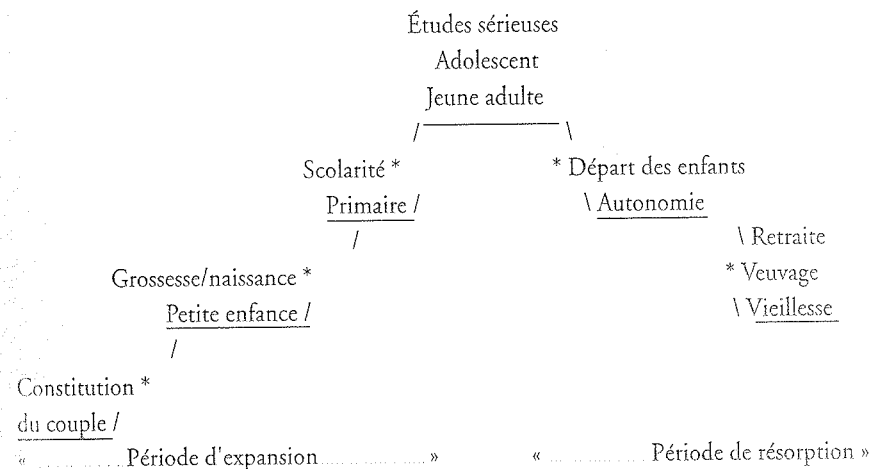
Études sérieuses
Adolescent
Jeune adulte
/ \

Scolarité *
Primaire /
/

* Départ des enfants
\ Autonomie

\ Retraite
* Veuvage
\ Vieillesse

Grossesse/naissance *
Petite enfance /
/

Constitution *
du couple /

« ........ Période d'expansion ........ »

« ........ Période de résorption »